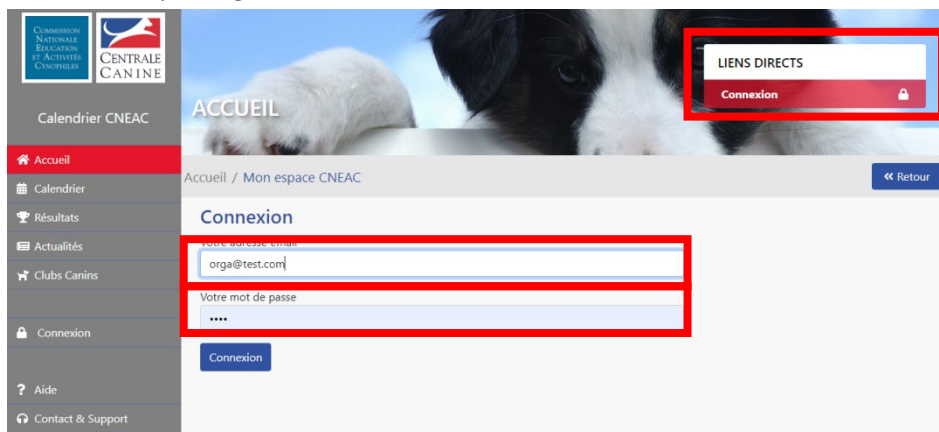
Commission Nationale Education et Activités Cynophiles

Centrale Canine

Calendrier CNEAC

Accueil
Calendrier
Résultats
Actualités
Clubs Canins

Connexion

Aide
Contact & Support

ACCUEIL

LIENS DIRECTS
Connexion

Accueil / Mon espace CNEAC

« Retour

Connexion

Votre adresse email
orga@test.com

Votre mot de passe
••••

Connexion